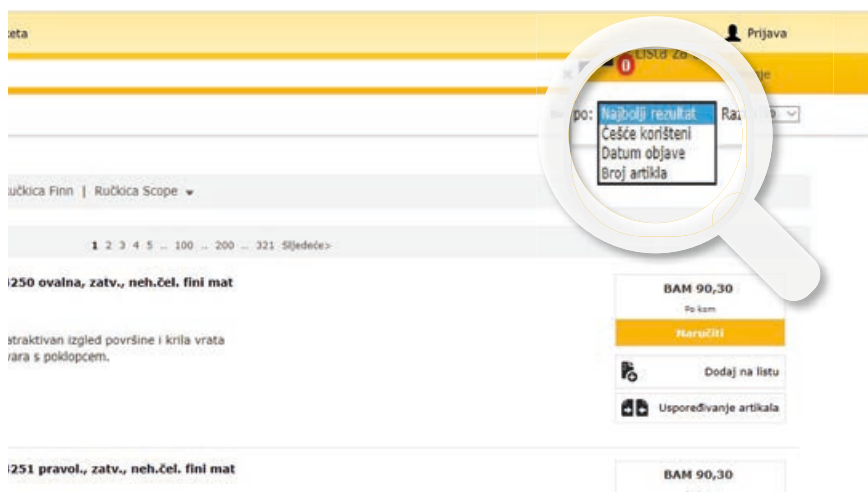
:eta

Prijava

0 Lista za

po: Najbolji rezultat
Češće korišteni
Datum objave
Broj artikla

Ra

učkica Finn | Ručkica Scope

1 2 3 4 5 .. 100 .. 200 .. 321 Sljedeće>

250 ovalna, zatv., neh.čel. fini mat

atraktivan izgled površine i krila vrata
ara s poklopcem.

BAM 90,30
Po kom
Naručiti

Dodaj na listu

Uspoređivanje artikala

251 pravol., zatv., neh.čel. fini mat

BAM 90,30